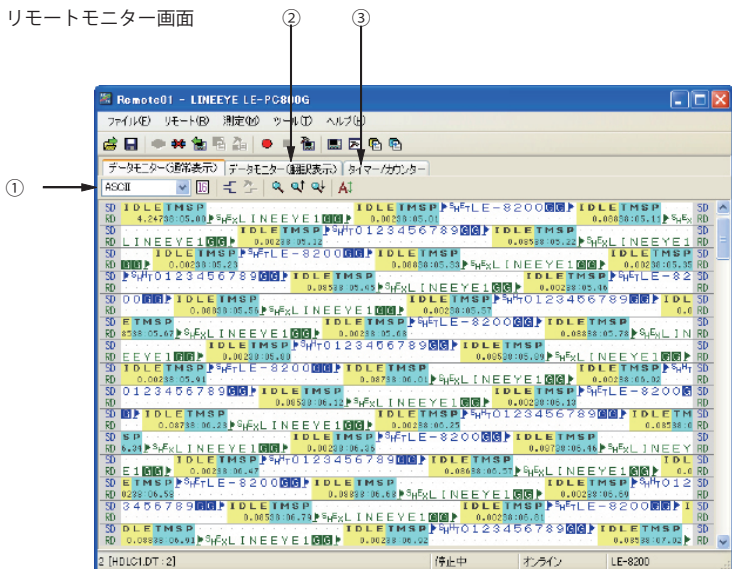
リモートモニター画面

②

③

①

Remote01 - LINEEYE LE-PC800G

ファイル(F) リモート(R) 測定(M) ツール(T) ヘルプ(H)

データモニター(通常表示) データモニター(選択表示) タイマー/カウンター

ASCII

SD IDLE TMSP IDLE TMSP IDLE TMSP
RD 4.24738:05.00 LINEEYE1 0.00238:05.01 LE-8200 0.08838:05.11
SD IDLE TMSP 0123456789 IDLE TMSP
RD LINEEYE1 0.00238:05.12 0.08538:05.22 LINEEYE1
SD IDLE TMSP LE-8200 IDLE TMSP IDLE TMSP
RD 0.00238:05.23 0.08838:05.33 LINEEYE1 0.00238:05.35
SD 0123456789 IDLE TMSP IDLE TMSP LE-82
RD 0.08538:05.45 LINEEYE1 0.00238:05.46
SD 00 IDLE TMSP IDLE TMSP 0123456789 IDL
RD 0.08838:05.56 LINEEYE1 0.00238:05.57
SD E TMSP LE-8200 IDLE TMSP
RD 8538:05.67 LINEEYE1 0.00238:05.68 0.08838:05.78 LIN
SD IDLE TMSP 0123456789 IDLE TMSP
RD EEYE1 0.00238:05.80 0.08538:05.89 LINEEYE1
SD IDLE TMSP LE-8200 IDLE TMSP IDLE TMSP
RD 0.00238:05.91 0.08738:06.01 LINEEYE1 0.00238:06.02
SD 0123456789 IDLE TMSP LE-8200
RD 0.08538:06.12 LINEEYE1 0.00238:06.14
SD IDLE TMSP IDLE TMSP 0123456789 IDLE TM
RD 0.08738:06.23 LINEEYE1 0.00238:06.25 0.08538:0
SD SP IDLE TMSP LE-8200 IDLE TMSP
RD 6.34 LINEEYE1 0.00238:06.36 0.08838:06.46 LINEEY
SD IDLE TMSP 0123456789 IDLE TMSP
RD E1 0.00238:06.47 0.08838:06.57 LINEEYE1
SD E TMSP LE-8200 IDLE TMSP IDLE TMSP 012
RD 0238:06.59 0.08838:06.69 LINEEYE1 0.00238:06.69
SD 3456789 IDLE TMSP IDLE TMSP LE-8200 I
RD 0.08538:06.79 LINEEYE1 0.00238:06.81
SD DLE TMSP IDLE TMSP 0123456789 IDLE TMSP
RD 0.08838:06.91 LINEEYE1 0.00238:06.92 0.08538:07.02

2 [HDLC1.DT : 2] 停止中 オンライン LE-8200